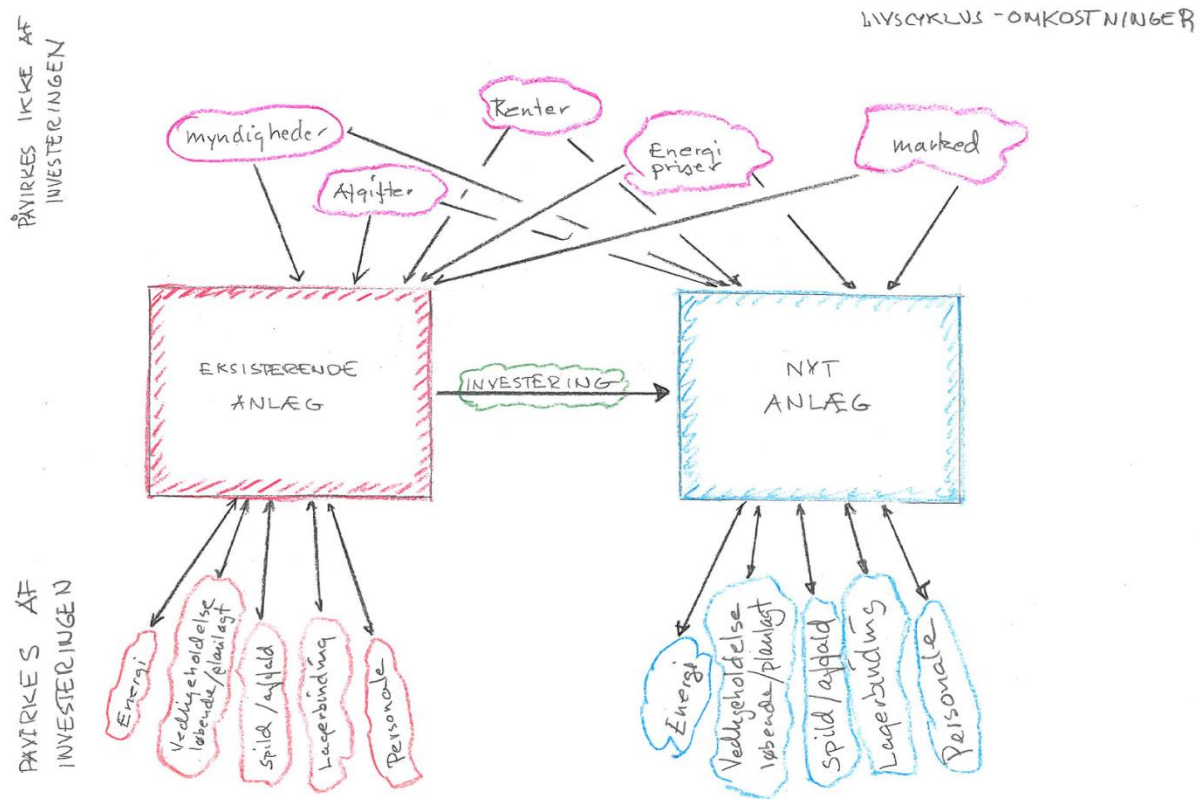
LIVSCYKLUS - OMKOSTNINGER

PÅVIRKES IKKE AF INVESTERINGEN

myndigheder

Renter

Energi priser

marked

Afgifter

EKSISTERENDE ANLÆG

INVESTERING

NYT ANLÆG

PÅVIRKES AF INVESTERINGEN

Energi

Vedligeholdelse løbende/planlagt

Spild/affald

Lagerbinding

Personale

Energi

Vedligeholdelse løbende/planlagt

Spild/affald

Lagerbinding

Personale